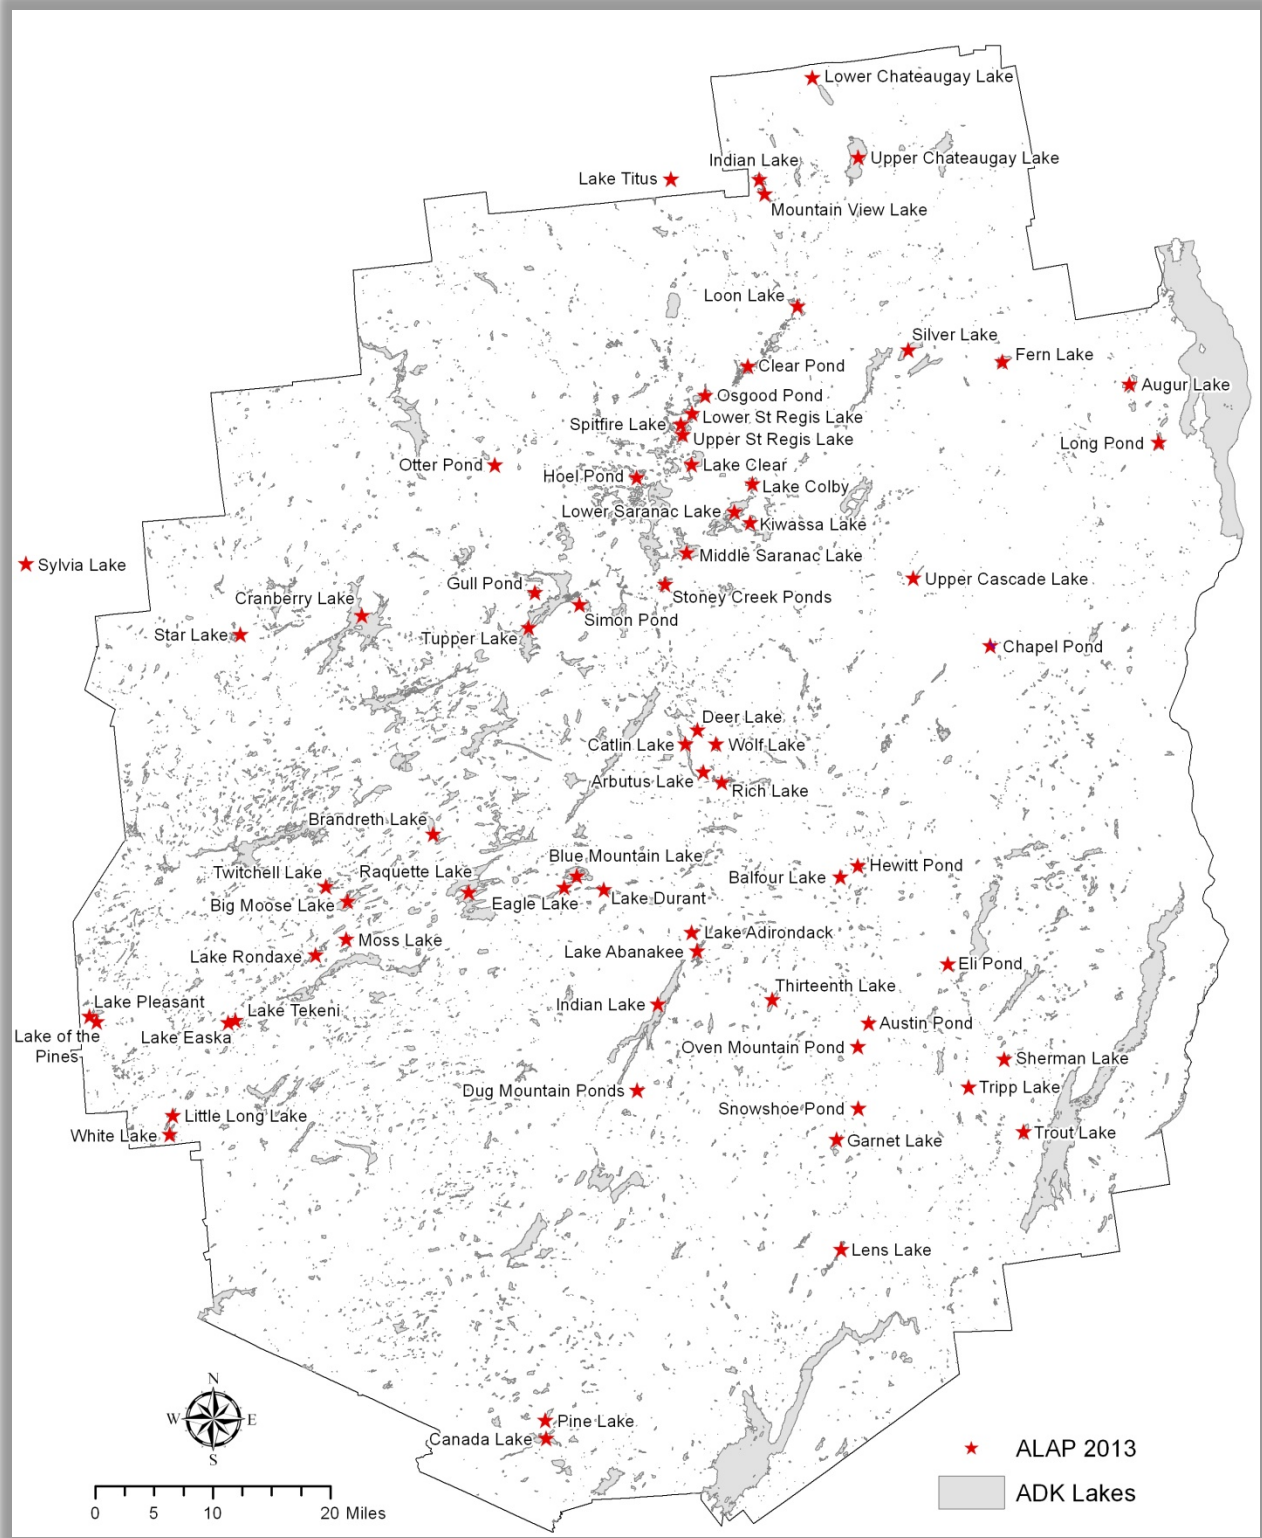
Lower Chateaugay Lake
Upper Chateaugay Lake
Indian Lake
Lake Titus
Mountain View Lake
Loon Lake
Silver Lake
Fern Lake
Augur Lake
Clear Pond
Osgood Pond
Lower St Regis Lake
Spitfire Lake
Upper St Regis Lake
Long Pond
Otter Pond
Lake Clear
Hoel Pond
Lake Colby
Lower Saranac Lake
Kiwassa Lake
Middle Saranac Lake
Sylvia Lake
Upper Cascade Lake
Gull Pond
Stoney Creek Ponds
Cranberry Lake
Simon Pond
Star Lake
Tupper Lake
Chapel Pond
Deer Lake
Catlin Lake
Wolf Lake
Arbutus Lake
Rich Lake
Brandreth Lake
Blue Mountain Lake
Hewitt Pond
Twitchell Lake
Raquette Lake
Balfour Lake
Big Moose Lake
Eagle Lake
Lake Durant
Moss Lake
Lake Adirondack
Lake Rondaxe
Lake Abanakee
Eli Pond
Thirteenth Lake
Lake Pleasant
Lake Tekeni
Indian Lake
Austin Pond
Lake of the Pines
Lake Easka
Oven Mountain Pond
Sherman Lake
Tripp Lake
Dug Mountain Ponds
Snowshoe Pond
Little Long Lake
Trout Lake
White Lake
Garnet Lake
Lens Lake
Pine Lake
Canada Lake
N
W
E
S
0 5 10 20 Miles
ALAP 2013
ADK Lakes